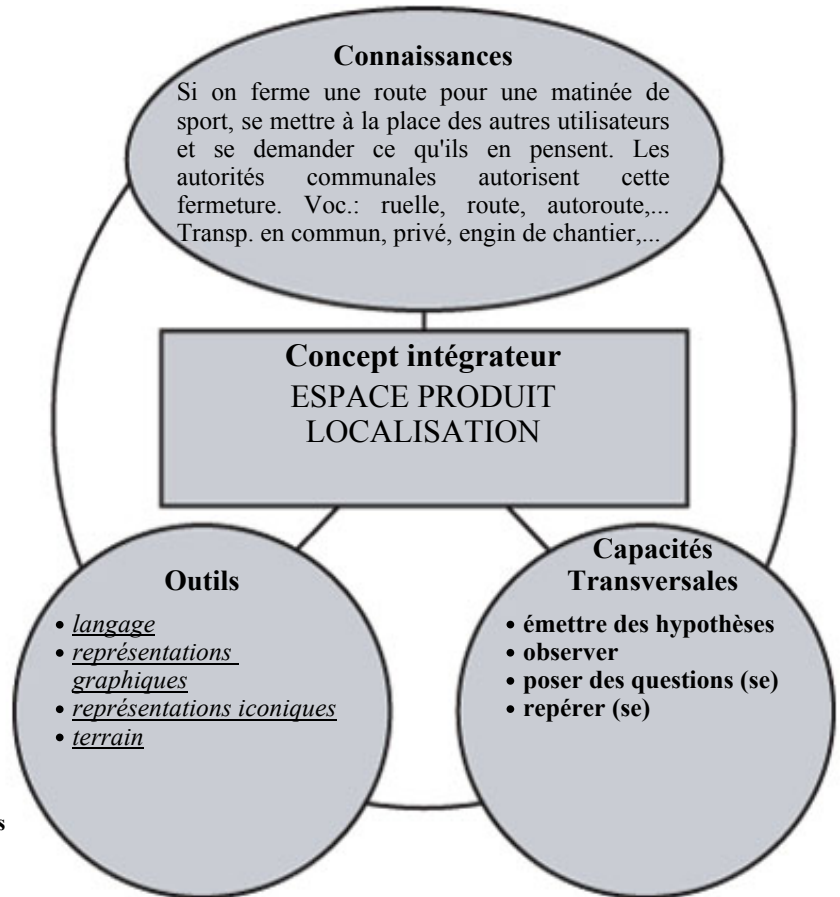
Connaissances

Si on ferme une route pour une matinée de sport, se mettre à la place des autres utilisateurs et se demander ce qu'ils en pensent. Les autorités communales autorisent cette fermeture. Voc.: ruelle, route, autoroute,... Transp. en commun, privé, engin de chantier,...

Concept intégrateur
ESPACE PRODUIT
LOCALISATION

Outils

• langage
• représentations graphiques
• représentations iconiques
• terrain

Capacités Transversales

• émettre des hypothèses
• observer
• poser des questions (se)
• repérer (se)

s